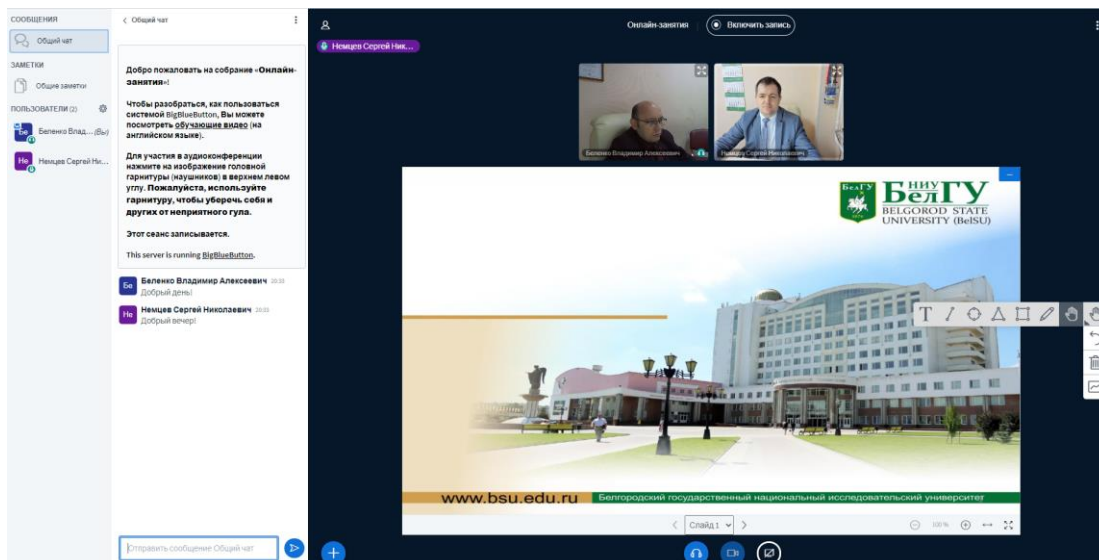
СООБЩЕНИЯ

Общий чат

ЗАМЕТКИ

Общие заметки

ПОЛЬЗОВАТЕЛИ (2)

Бе Беленко Влад... (Вы)

Не Немцев Сергей Ни...

< Общий чат

Добро пожаловать на собрание «Онлайн-занятия»!

Чтобы разобраться, как пользоваться системой BigBlueButton, Вы можете посмотреть обучающие видео (на английском языке).

Для участия в аудиоконференции нажмите на изображение головной гарнитуры (наушников) в верхнем левом углу. Пожалуйста, используйте гарнитуру, чтобы уберечь себя и других от неприятного гула.

Этот сеанс записывается.

This server is running BigBlueButton.

Бе Беленко Владимир Алексеевич 20:03
Добрый день!

Не Немцев Сергей Николаевич 20:03
Добрый вечер!

Отправить сообщение Общий чат

Онлайн-занятия

Включить запись

Немцев Сергей Ник...

Беленко Владимир Алексеевич

Немцев Сергей Николаевич

БелГУ НИУ БелГУ
BELGOROD STATE UNIVERSITY (BelSU)

www.bsu.edu.ru Белгородский государственный национальный исследовательский университет

Слайд 1

100%